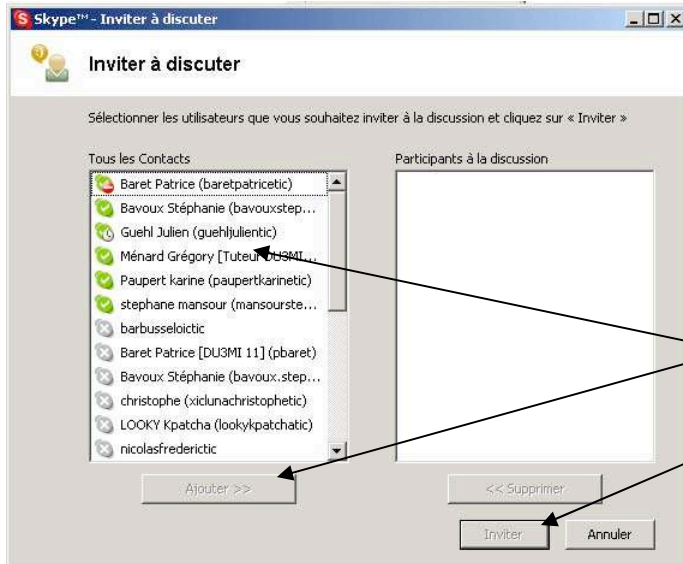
Skype™ - Inviter à discuter

Inviter à discuter

Sélectionner les utilisateurs que vous souhaitez inviter à la discussion et cliquez sur « Inviter »

Tous les Contacts

Baret Patrice (baretpatricetic)
Bavoux Stéphanie (bavouxstep...
Guehl Julien (guehljulientic)
Ménard Grégory [Tuteur DU3MI...
Paupert karine (paupertkarinetic)
stephane mansour (mansourste...
barbusseloictic
Baret Patrice [DU3MI 11] (pbaret)
Bavoux Stéphanie (bavoux.step...
christophe (xiclunachristophetic)
LOOKY Kpatcha (lookykpatchatic)
nicolasfrederictic

Participants à la discussion

Ajouter >>

<< Supprimer

Inviter

Annuler